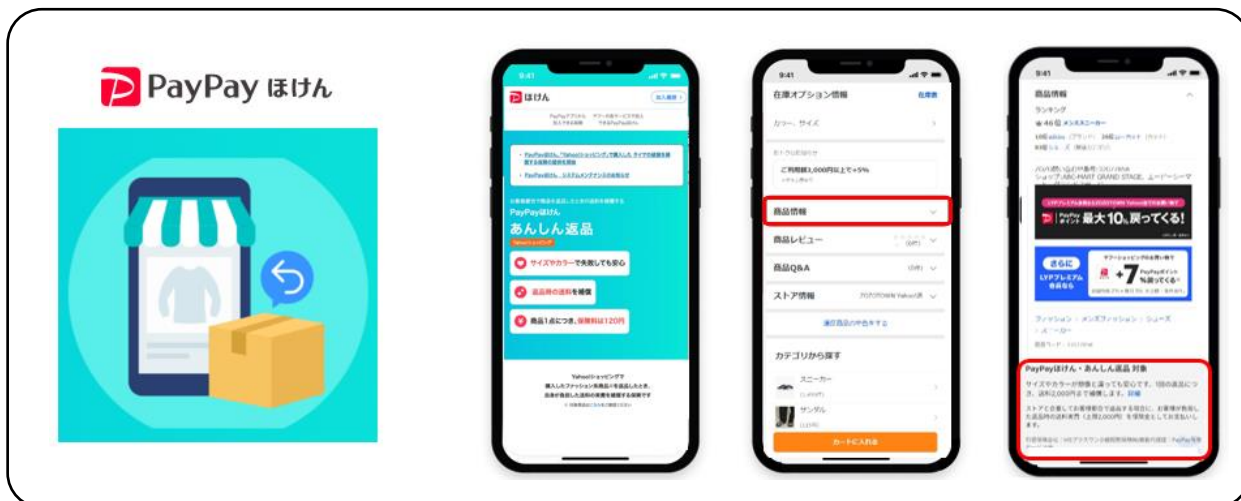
PayPay ほけん

9:41

ほけん

PayPayほけん

あんしん返品

サイズやカラーで失敗しても安心

返品時の送料を補償

商品1点につき、保険料は120円

Yahoo!ショッピングで

9:41

在庫オプション情報

在庫表

カラー、サイズ

ご利用額1,000円以上で+5%

商品情報

商品レビュー

商品Q&A

ストア情報

ZOZOTOWN Yahoo!店

カテゴリから探す

スニーカー

サンダル

カートに入れる

9:41

商品情報

ランキング

メンズスニーカー

最大10% 戻ってくる!

さらに LYPプレミアム会員なら

+7

ファッション メンズファッション シューズ スニーカー

PayPayほけん・あんしん返品 対象

サイズやカラーが想像と違っても安心です。1回の返品につき、送料1,000円まで補償します。詳細